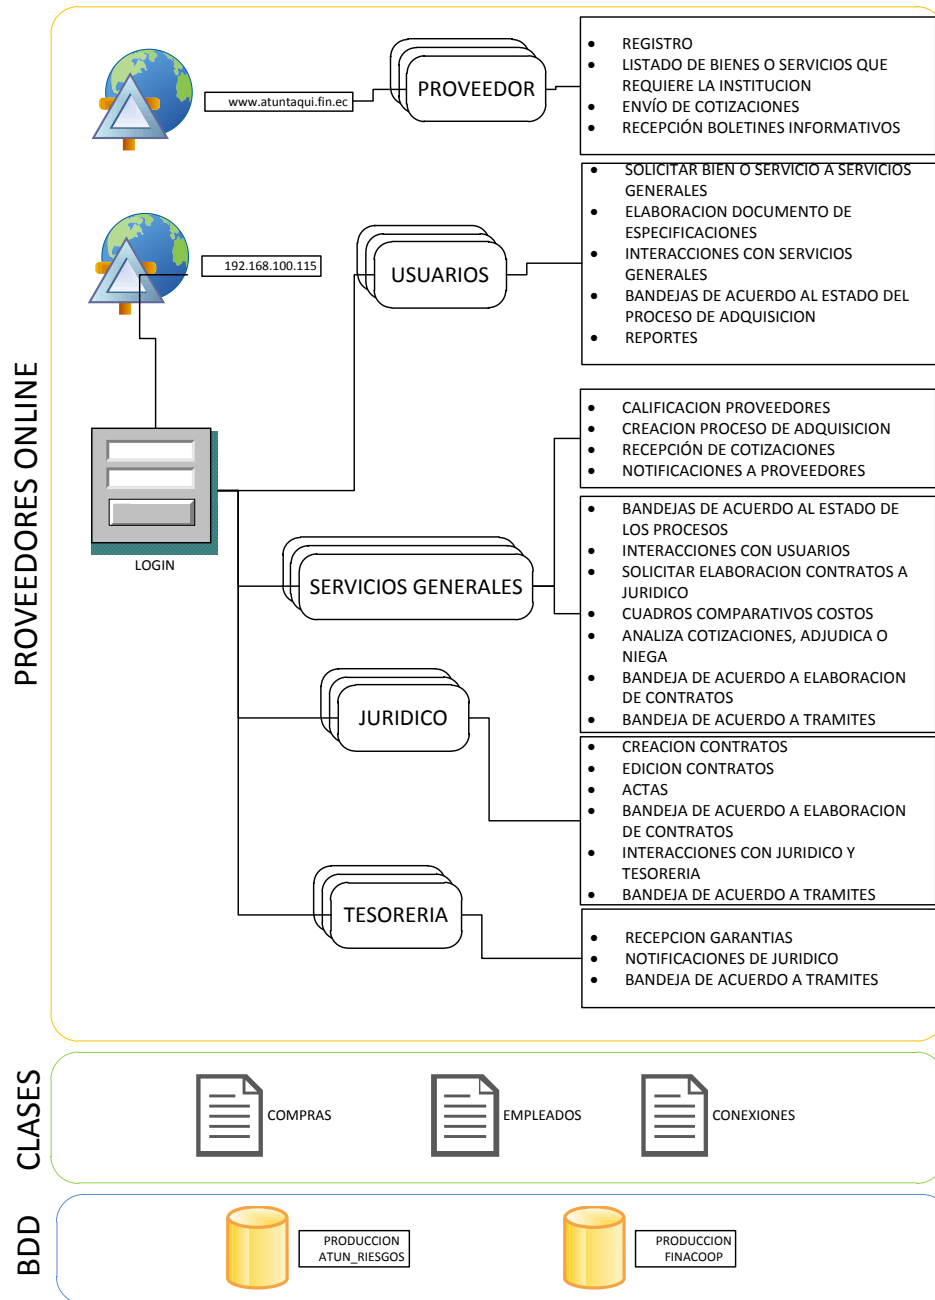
PROVEEDORES ONLINE

www.atuntaqui.fin.ec

PROVEEDOR

- REGISTRO
- LISTADO DE BIENES O SERVICIOS QUE REQUIERE LA INSTITUCION
- ENVÍO DE COTIZACIONES
- RECEPCIÓN BOLETINES INFORMATIVOS

192.168.100.115

USUARIOS

- SOLICITAR BIEN O SERVICIO A SERVICIOS GENERALES
- ELABORACION DOCUMENTO DE ESPECIFICACIONES
- INTERACCIONES CON SERVICIOS GENERALES
- BANDEJAS DE ACUERDO AL ESTADO DEL PROCESO DE ADQUISICION
- REPORTES

LOGIN

SERVICIOS GENERALES

- CALIFICACION PROVEEDORES
- CREACION PROCESO DE ADQUISICION
- RECEPCIÓN DE COTIZACIONES
- NOTIFICACIONES A PROVEEDORES

- BANDEJAS DE ACUERDO AL ESTADO DE LOS PROCESOS
- INTERACCIONES CON USUARIOS
- SOLICITAR ELABORACION CONTRATOS A JURIDICO
- CUADROS COMPARATIVOS COSTOS
- ANALIZA COTIZACIONES, ADJUDICA O NIEGA
- BANDEJA DE ACUERDO A ELABORACION DE CONTRATOS
- BANDEJA DE ACUERDO A TRAMITES

JURIDICO

- CREACION CONTRATOS
- EDICION CONTRATOS
- ACTAS
- BANDEJA DE ACUERDO A ELABORACION DE CONTRATOS
- INTERACCIONES CON JURIDICO Y TESORERIA
- BANDEJA DE ACUERDO A TRAMITES

TESORERIA

- RECEPCION GARANTIAS
- NOTIFICACIONES DE JURIDICO
- BANDEJA DE ACUERDO A TRAMITES

CLASES

COMPRAS

EMPLEADOS

CONEXIONES

BDD

PRODUCCION ATUN_RIESGOS

PRODUCCION FINACOOP